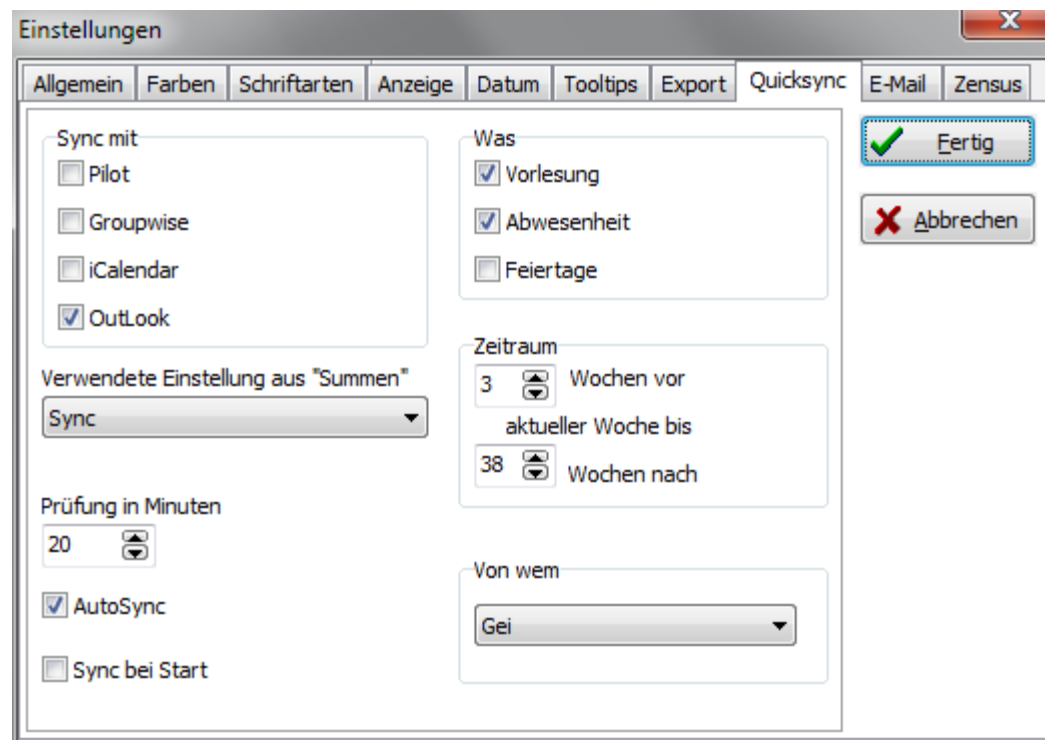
Einstellungen

Allgemein | Farben | Schriftarten | Anzeige | Datum | Tooltips | Export | Quicksync | E-Mail | Zensus

Sync mit
Pilot
Groupwise
iCalendar
OutLook

Was
Vorlesung
Abwesenheit
Feiertage

Fertig

Abbrechen

Verwendete Einstellung aus "Summen"
Sync

Zeitraum
3 Wochen vor
aktueller Woche bis
38 Wochen nach

Prüfung in Minuten
20

AutoSync

Sync bei Start

Von wem
Gei